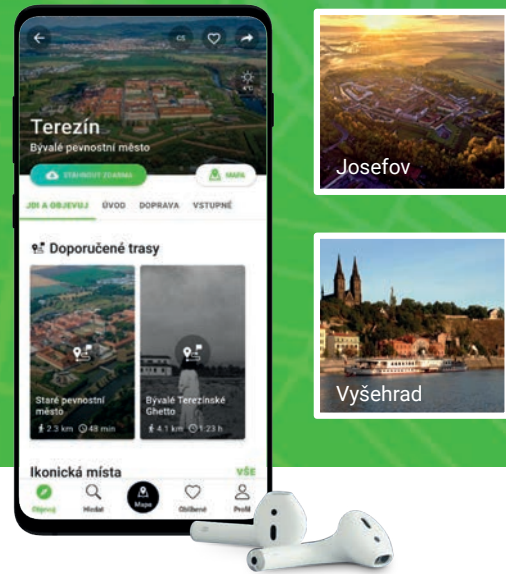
CS

Terezín
Bývalé pevnostní město

STÁHNOUT ZDARMA

MAPA

JDI A OBJEVUJ ÚVOD DOPRAVA VSTUPNÉ

Doporučené trasy

Staré pevnostní město
2.3 km 48 min

Bývalé Terezínské Ghetto
4.1 km 1:23 h

Ikonická místa
VŠE

Objevuj Hledat Mapa Oblíbené Profil

Josefov

Vyšehrad